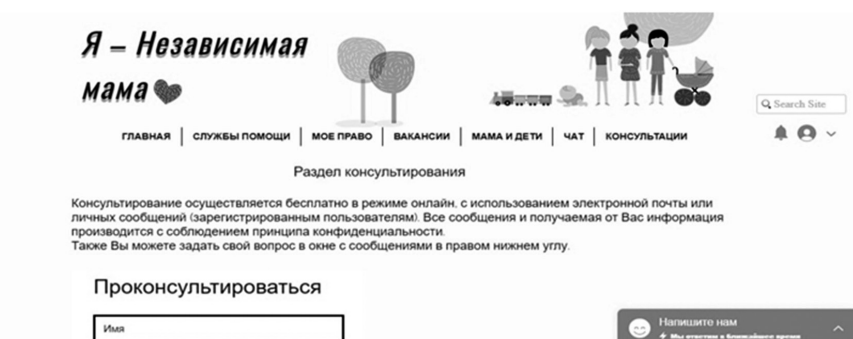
Я – Независимая мама

Search Site

ГЛАВНАЯ | СЛУЖБЫ ПОМОЩИ | МОЕ ПРАВО | ВАКАНСИИ | МАМА И ДЕТИ | ЧАТ | КОНСУЛЬТАЦИИ

Раздел консультирования

Консультирование осуществляется бесплатно в режиме онлайн, с использованием электронной почты или личных сообщений (зарегистрированным пользователям). Все сообщения и получаемая от Вас информация производится с соблюдением принципа конфиденциальности.
Также Вы можете задать свой вопрос в окне с сообщениями в правом нижнем углу.

Проконсультироваться

Имя

Напишите нам
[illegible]